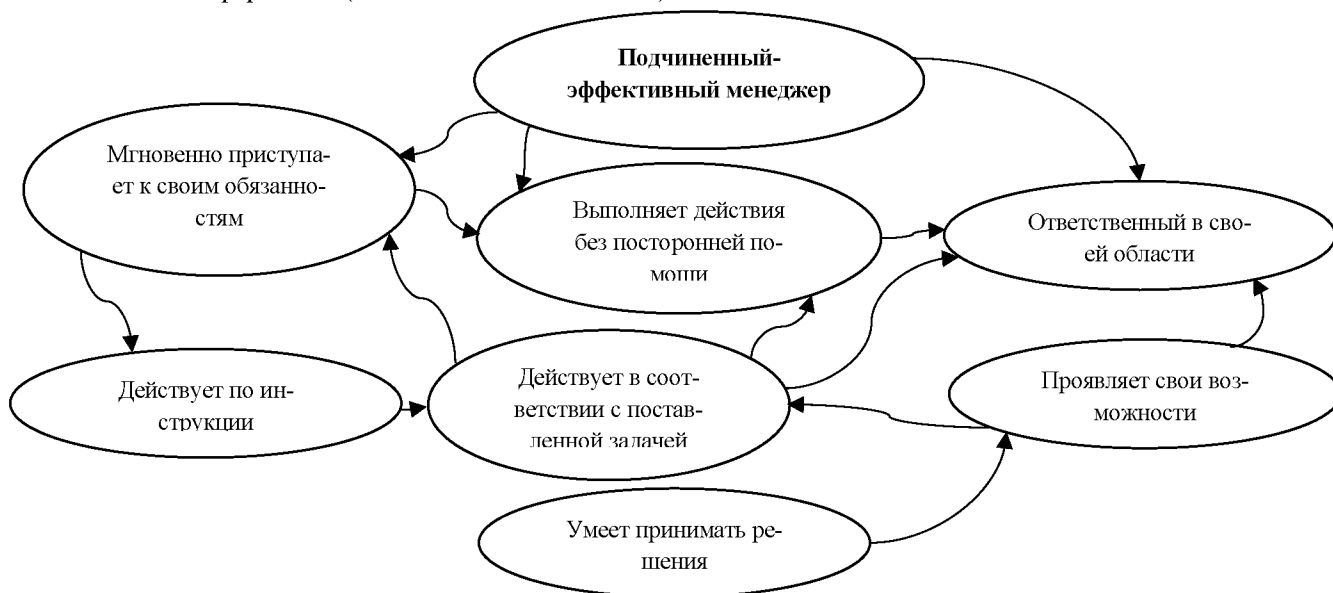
Подчиненный-эффективный менеджер

Мгновенно приступает к своим обязанностям

Выполняет действия без посторонней помощи

Ответственный в своей области

Действует по инструкции

Действует в соответствии с поставленной задачей

Проявляет свои возможности

Умеет принимать решения